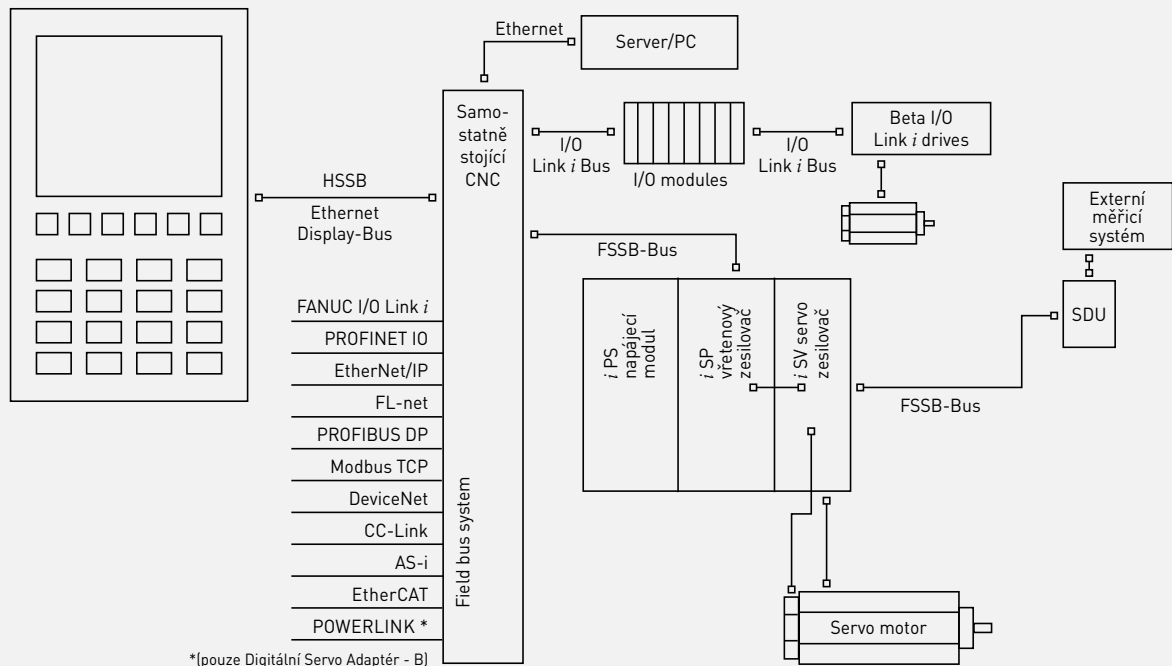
Ethernet
Server/PC
Samostatně stojící CNC
I/O Link *i* Bus
I/O modules
I/O Link *i* Bus
Beta I/O Link *i* drives
HSSB
Ethernet Display-Bus
Externí měřicí systém
FSSB-Bus
*i* PS napájecí modul
*i* SP vřetenový zesilovač
*i* SV servo zesilovač
SDU
FSSB-Bus
FANUC I/O Link *i*
PROFINET IO
EtherNet/IP
FL-net
PROFIBUS DP
Modbus TCP
DeviceNet
CC-Link
AS-i
EtherCAT
POWERLINK *
Field bus system
Servo motor
*(pouze Digitální Servo Adaptér - B)